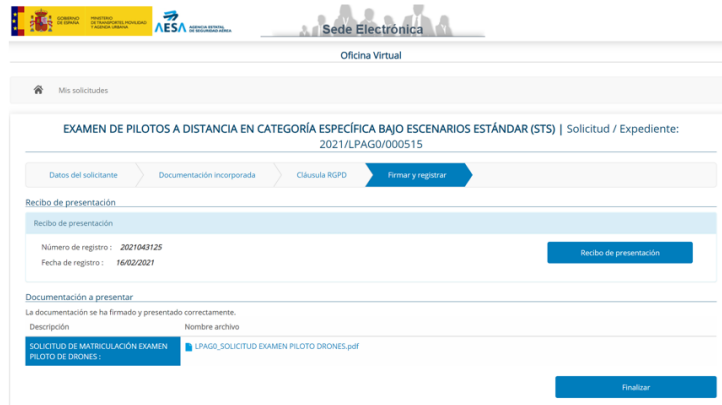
GOBIERNO DE ESPAÑA
MINISTERIO DE TRANSPORTES, MOVILIDAD Y AGENDA URBANA
AESA AGENCIA ESTATAL DE SEGURIDAD AÉREA
Sede Electrónica

Oficina Virtual

Mis solicitudes

EXAMEN DE PILOTOS A DISTANCIA EN CATEGORÍA ESPECÍFICA BAJO ESCENARIOS ESTÁNDAR (STS) | Solicitud / Expediente: 2021/LPAG0/000515

Datos del solicitante
Documentación incorporada
Cláusula RGPD
Firmar y registrar

Recibo de presentación

Recibo de presentación

Número de registro : 2021043125
Fecha de registro : 16/02/2021

Recibo de presentación

Documentación a presentar

La documentación se ha firmado y presentado correctamente.

| Descripción | Nombre archivo |
|---|---|
| SOLICITUD DE MATRICULACIÓN EXAMEN PILOTO DE DRONES : | LPAG0_SOLICITUD EXAMEN PILOTO DRONES.pdf |

Finalizar